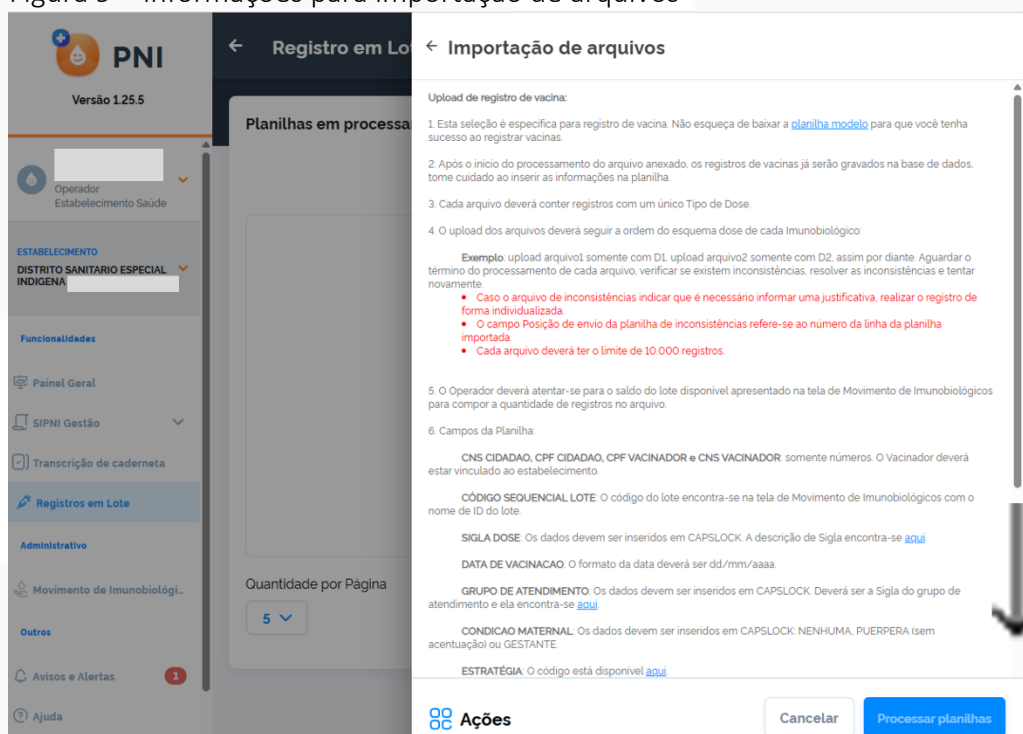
Figura 5 – Informações para importação de arquivos

PNI
Versão 1.25.5

Operador
Estabelecimento Saúde

ESTABELECIMENTO
DISTRITO SANITARIO ESPECIAL INDIGENA

Funcionalidades
Painel Geral
SIPNI Gestão
Transcrição de caderneta
Registros em Lote
Administrativo
Movimento de Imunobiológi...
Outros
Avisos e Alertas 1
Ajuda

Registro em Lot
Planilhas em processa
Quantidade por Página
5

← Importação de arquivos

Upload de registro de vacina:

1. Esta seleção é específica para registro de vacina. Não esqueça de baixar a planilha modelo para que você tenha sucesso ao registrar vacinas.

2. Após o início do processamento do arquivo anexado, os registros de vacinas já serão gravados na base de dados, tome cuidado ao inserir as informações na planilha.

3. Cada arquivo deverá conter registros com um único Tipo de Dose.

4. O upload dos arquivos deverá seguir a ordem do esquema dose de cada Imunobiológico:

Exemplo: upload arquivo1 somente com D1, upload arquivo2 somente com D2, assim por diante. Aguardar o término do processamento de cada arquivo, verificar se existem inconsistências, resolver as inconsistências e tentar novamente.
• Caso o arquivo de inconsistências indicar que é necessário informar uma justificativa, realizar o registro de forma individualizada.
• O campo Posição de envio da planilha de inconsistências refere-se ao número da linha da planilha importada.
• Cada arquivo deverá ter o limite de 10.000 registros.

5. O Operador deverá atentar-se para o saldo do lote disponível apresentado na tela de Movimento de Imunobiológicos para compor a quantidade de registros no arquivo.

6. Campos da Planilha:

CNS CIDADAO, CPF CIDADAO, CPF VACINADOR e CNS VACINADOR: somente números. O Vacinador deverá estar vinculado ao estabelecimento.

CÓDIGO SEQUENCIAL LOTE: O código do lote encontra-se na tela de Movimento de Imunobiológicos com o nome de ID do lote.

SIGLA DOSE: Os dados devem ser inseridos em CAPSLOCK. A descrição de Sigla encontra-se aqui

DATA DE VACINACAO: O formato da data deverá ser dd/mm/aaaa.

GRUPO DE ATENDIMENTO: Os dados devem ser inseridos em CAPSLOCK. Deverá ser a Sigla do grupo de atendimento e ela encontra-se aqui

CONDICAO MATERNAL: Os dados devem ser inseridos em CAPSLOCK: NENHUMA, PUERPERA (sem acentuação) ou GESTANTE.

ESTRATÉGIA: O código está disponível aqui

Ações
Cancelar
Processar planilhas